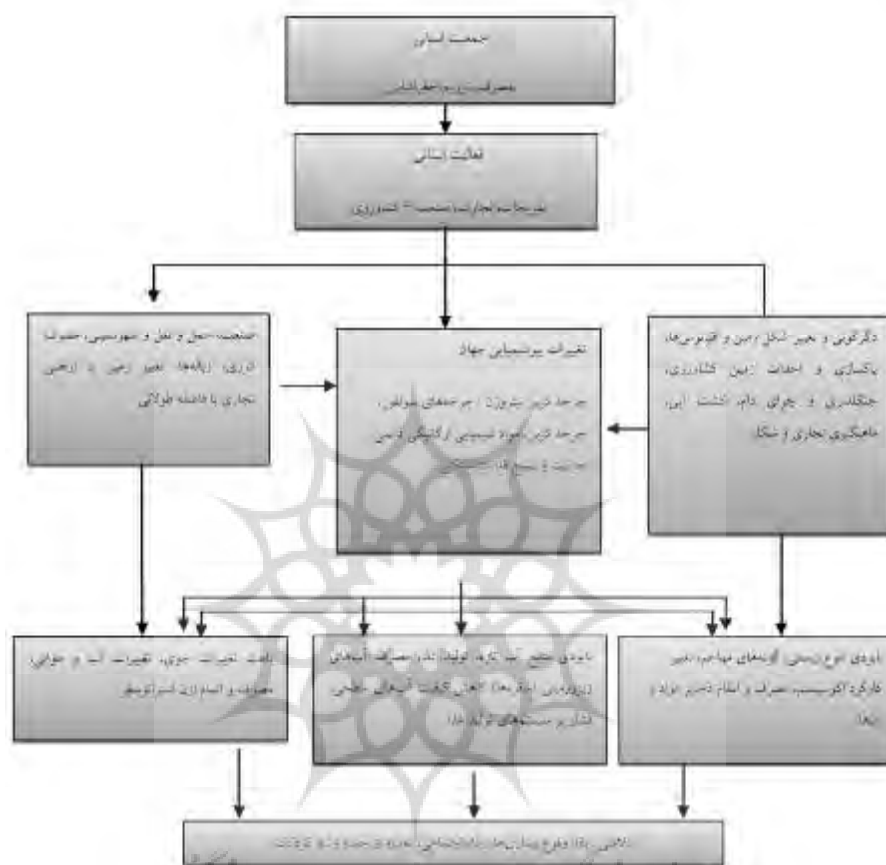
جمعیت انسانی

مصرف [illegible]

فعالیت انسانی

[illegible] کشاورزی

صنعت، حمل و نقل و شهرنشینی، حمل و نقل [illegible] زمین و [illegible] تجاری با فاصله طولانی

تغییرات بیوشیمیایی جهان

چرخه کربن، نیتروژن، چرخه‌های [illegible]، چرخه کربن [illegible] ارگانیکی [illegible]

دگرگونی و تغییر شکل زمین و اقیانوس‌ها، پاکسازی و احداث زمین کشاورزی، جنگلداری و چرای دام، کشت آبی، ماهیگیری تجاری و شکار

کاهش تغییرات جوی، تغییرات آب و هوایی، مصرف و انهدام لایه استراتوسفر

نابودی تنوع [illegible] تولید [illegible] آب‌های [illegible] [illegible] آب‌های سطحی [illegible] سیستم‌های تولید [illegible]

نابودی انواع زیستی، گونه‌های مهاجم، تغییر کارکرد اکوسیستم، مصرف و انهدام ذخایر مواد و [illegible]

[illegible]